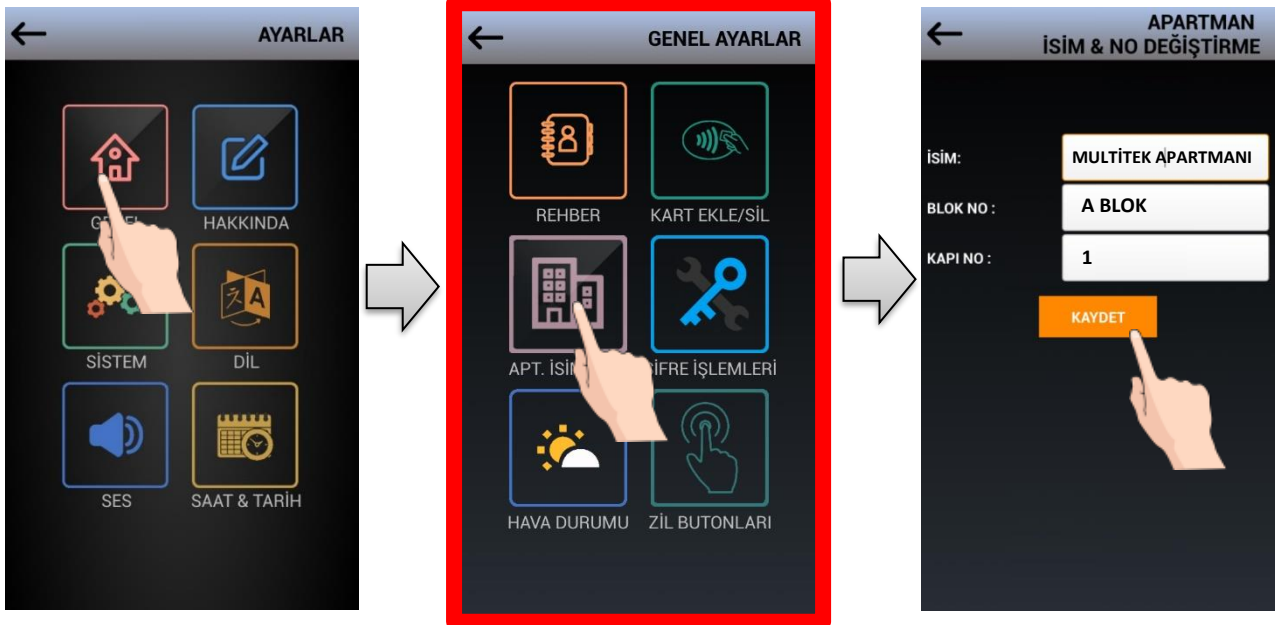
AYARLAR

GE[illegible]L

HAKKINDA

SİSTEM

DİL

SES

SAAT & TARİH

GENEL AYARLAR

REHBER

KART EKLE/SİL

APT. İSİ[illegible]

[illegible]İFRE İŞLEMLERİ

HAVA DURUMU

ZİL BUTONLARI

APARTMAN
İSİM & NO DEĞİŞTİRME

İSİM:
MULTİTEK APARTMANI

BLOK NO :
A BLOK

KAPI NO :
1

KAYDET